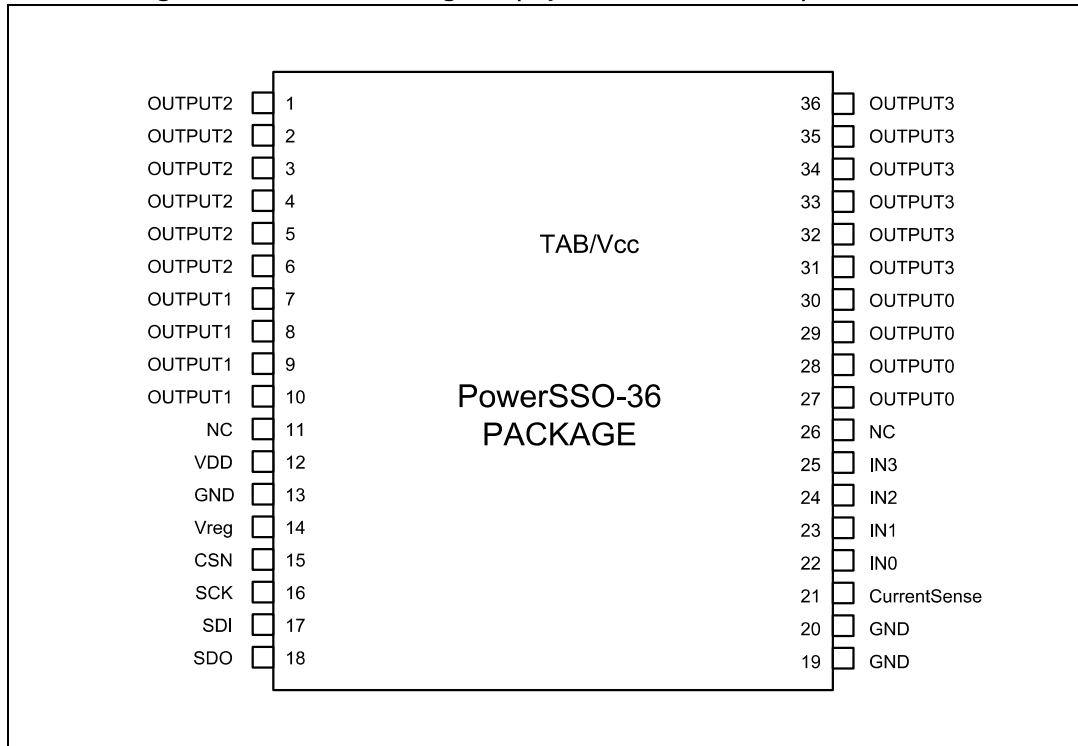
OUTPUT2 1
OUTPUT2 2
OUTPUT2 3
OUTPUT2 4
OUTPUT2 5
OUTPUT2 6
OUTPUT1 7
OUTPUT1 8
OUTPUT1 9
OUTPUT1 10
NC 11
VDD 12
GND 13
Vreg 14
CSN 15
SCK 16
SDI 17
SDO 18

TAB/Vcc

PowerSSO-36
PACKAGE

36 OUTPUT3
35 OUTPUT3
34 OUTPUT3
33 OUTPUT3
32 OUTPUT3
31 OUTPUT3
30 OUTPUT0
29 OUTPUT0
28 OUTPUT0
27 OUTPUT0
26 NC
25 IN3
24 IN2
23 IN1
22 IN0
21 CurrentSense
20 GND
19 GND